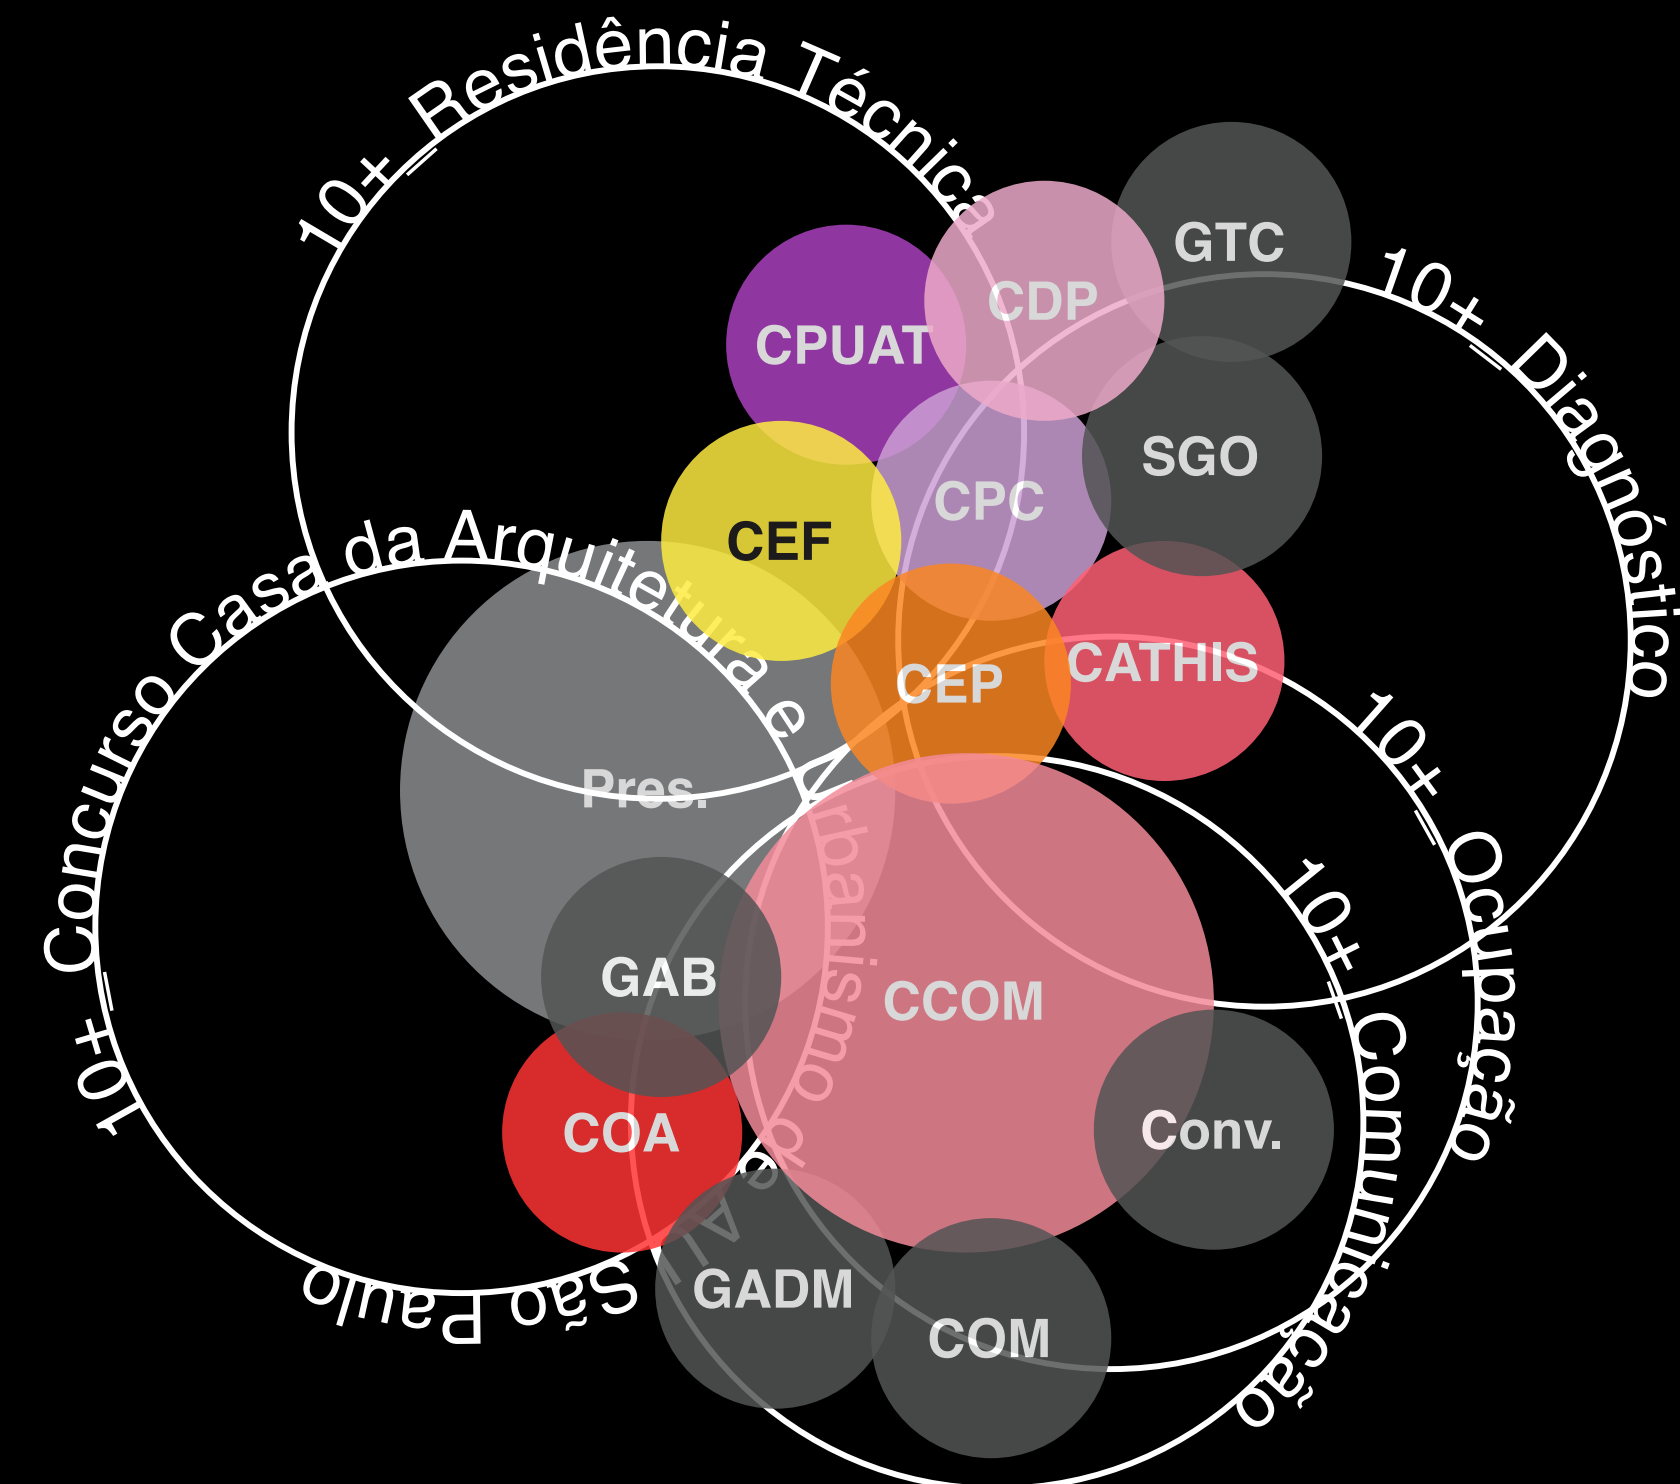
10+_Residência Técnica

10+_Diagnóstico

10+_Ocupação

10+_Comunicação

10+_Concurso Casa da Arquitetura e Urbanismo de São Paulo

GTC

CDP

CPUAT

SGO

CPC

CEF

CATHIS

CEP

Pres.

GAB

CCOM

COA

Conv.

GADM

COM